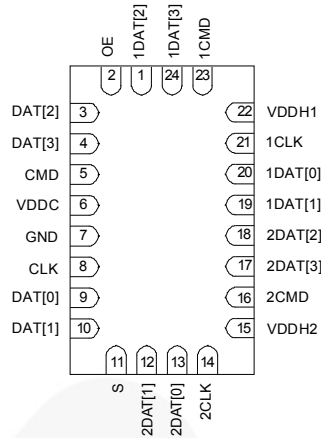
OE
1DAT[2]
1DAT[3]
1CMD
2
1
24
23
DAT[2] 3
DAT[3] 4
CMD 5
VDDC 6
GND 7
CLK 8
DAT[0] 9
DAT[1] 10
22 VDDH1
21 1CLK
20 1DAT[0]
19 1DAT[1]
18 2DAT[2]
17 2DAT[3]
16 2CMD
15 VDDH2
11
12
13
14
S
2DAT[1]
2DAT[0]
2CLK